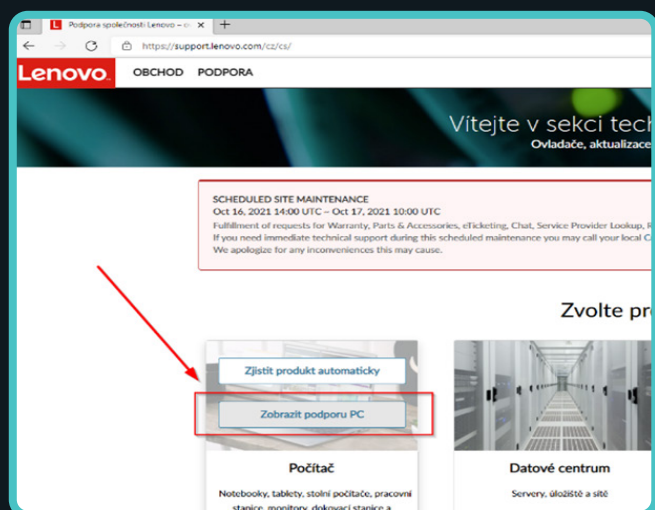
Podpora společnosti Lenovo – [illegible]

https://support.lenovo.com/cz/cs/

Lenovo OBCHOD PODPORA

Vítejte v sekci tech

Ovladače, aktualizace

SCHEDULED SITE MAINTENANCE

Oct 16, 2021 14:00 UTC – Oct 17, 2021 10:00 UTC

Fulfillment of requests for Warranty, Parts & Accessories, eTicketing, Chat, Service Provider Lookup, R

If you need immediate technical support during this scheduled maintenance you may call your local C

We apologize for any inconveniences this may cause.

Zvolte pr

Zjistit produkt automaticky

Zobrazit podporu PC

Počítač

Notebooky, tablety, stolní počítače, pracovní stanice, monitory, dokovací stanice a

Datové centrum

Servery, úložiště a sítě